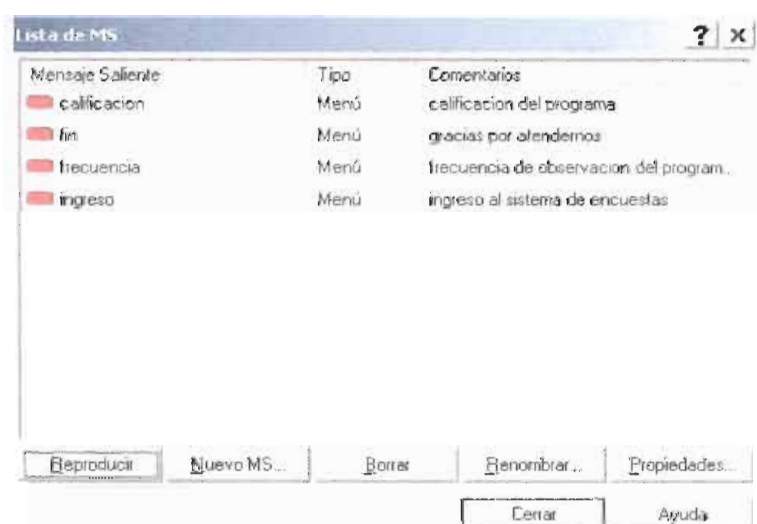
Lista de MS

? ×

| Mensaje Saliente | Tipo | Comentarios |
|---|---|---|
| calificacion | Menú | calificacion del programa |
| fin | Menú | gracias por atendernos |
| frecuencia | Menú | frecuencia de observacion del program... |
| ingreso | Menú | ingreso al sistema de encuestas |

Reproducir  Nuevo MS...  Borrar  Renombrar...  Propiedades...

Cerrar  Ayuda